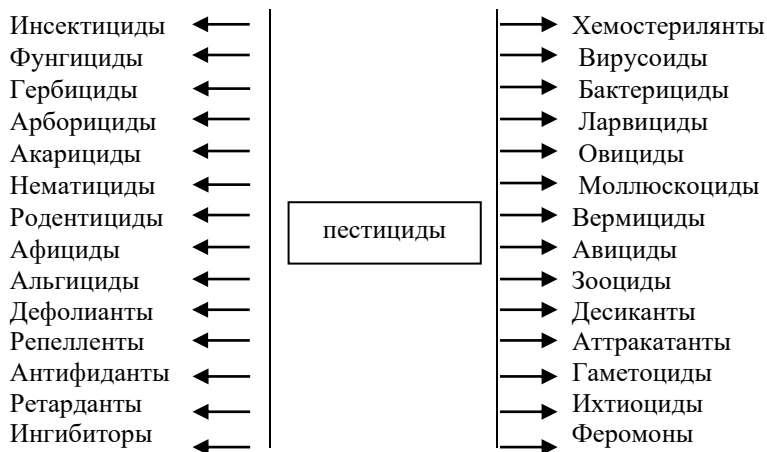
Инсектициды
Фунгициды
Гербициды
Арборициды
Акарициды
Нематициды
Родентициды
Афициды
Альгициды
Дефолианты
Репелленты
Антифиданты
Ретарданты
Ингибиторы

пестициды

Хемостерилянты
Вирусоиды
Бактерициды
Ларвициды
Овициды
Моллюскоциды
Вермициды
Авициды
Зооциды
Десиканты
Аттракатанты
Гаметоциды
Ихтиоциды
Феромоны